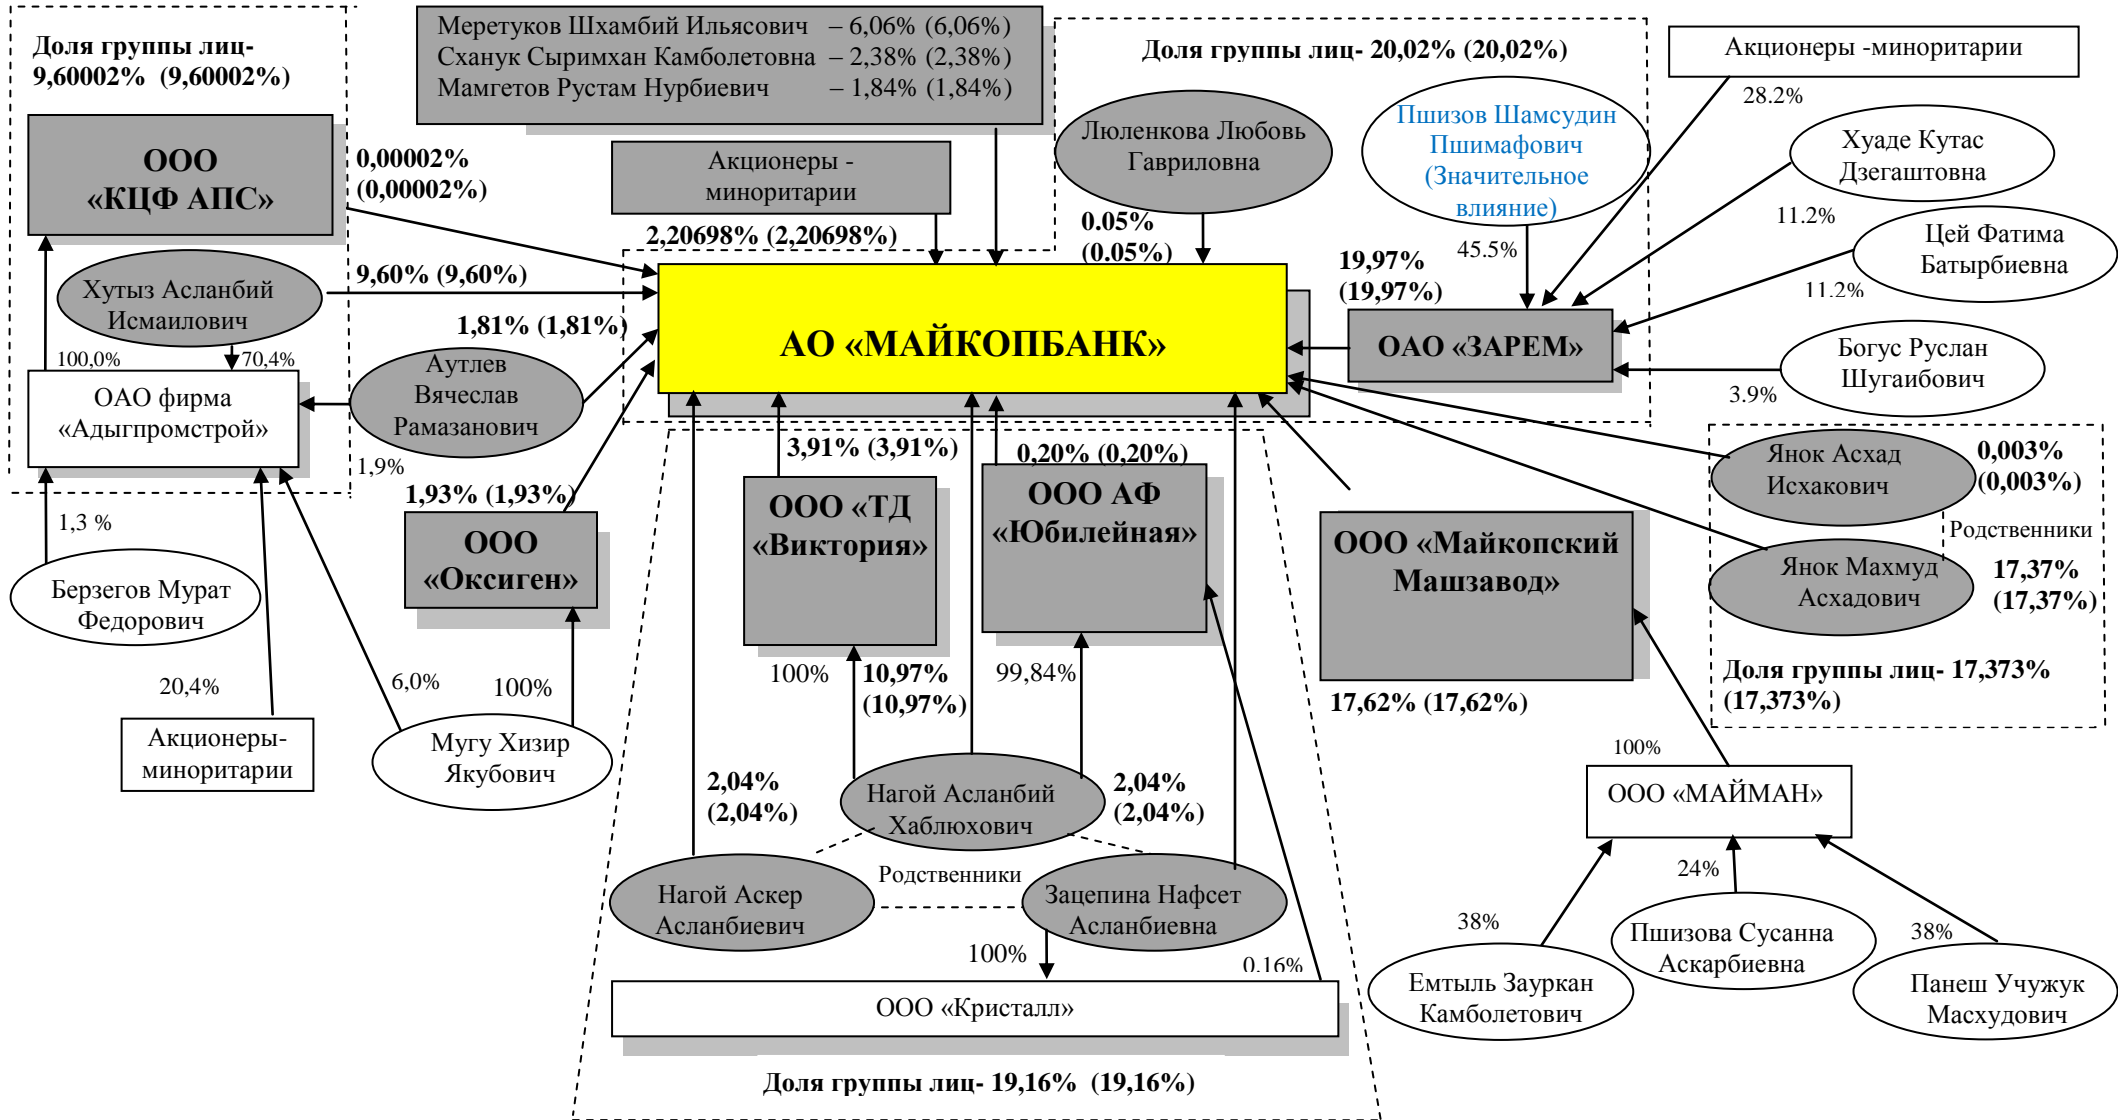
Доля группы лиц- 9,60002% (9,60002%)

ООО «КЦФ АПС»

0,00002% (0,00002%)

Меретуков Шхамбий Ильясович – 6,06% (6,06%)
Схакук Сыримхан Камболетовна – 2,38% (2,38%)
Мамгетов Рустам Нурбиевич – 1,84% (1,84%)

Акционеры - миноритарии

2,20698% (2,20698%)

Доля группы лиц- 20,02% (20,02%)

Люленкова Любовь Гавриловна

0.05% (0.05%)

Пшизов Шамсудин Пшимафович (Значительное влияние)

45.5%

Акционеры -миноритарии

28.2%

Хуаде Кутас Дзегаштовна

11.2%

Цей Фатима Батырбиевна

11.2%

19,97% (19,97%)

ОАО «ЗАРЕМ»

Богус Руслан Шугаибович

3.9%

Хутыз Асланбий Исмаилович

9,60% (9,60%)

100,0%

70,4%

ОАО фирма «Адыгпромстрой»

1,81% (1,81%)

Аутлев Вячеслав Рамазанович

1,9%

АО «МАЙКОПБАНК»

1,3 %

Берзегов Мурат Федорович

20,4%

Акционеры-миноритарии

1,93% (1,93%)

ООО «Оксиген»

6,0%

100%

Мугу Хизир Якубович

3,91% (3,91%)

ООО «ТД «Виктория»

0,20% (0,20%)

ООО АФ «Юбилейная»

100%

10,97% (10,97%)

99,84%

Янок Асхад Исхакович

0,003% (0,003%)

Родственники

Янок Махмуд Асхадович

17,37% (17,37%)

ООО «Майкопский Машзавод»

17,62% (17,62%)

Доля группы лиц- 17,373% (17,373%)

100%

ООО «МАЙМАН»

2,04% (2,04%)

Нагой Асланбий Хаблюхович

2,04% (2,04%)

Родственники

Нагой Аскер Асланбиевич

Зацепина Нафсет Асланбиевна

100%

0.16%

ООО «Кристалл»

Доля группы лиц- 19,16% (19,16%)

24%

38%

38%

Емтыль Зауркан Камболетович

Пшизова Сусанна Аскарбиевна

Панеш Учужук Масхудович